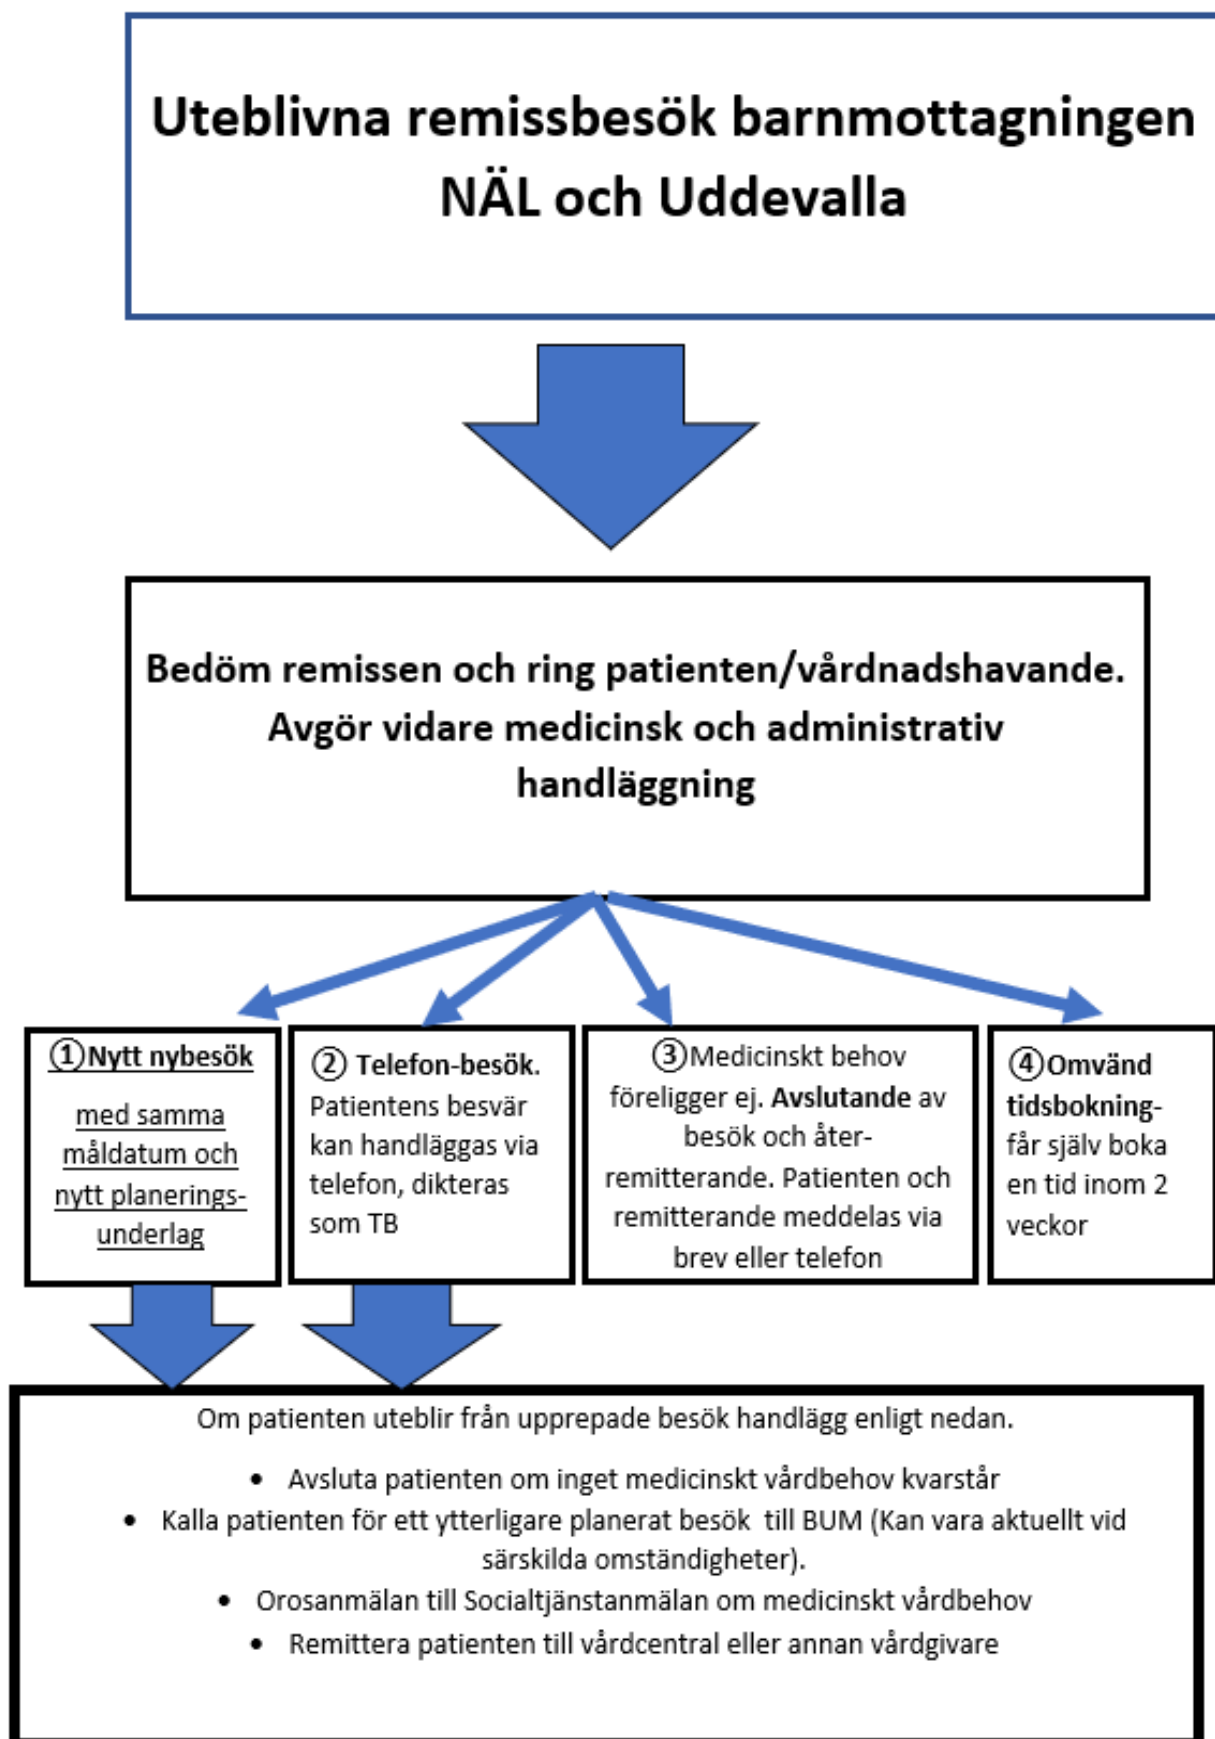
Uteblivna remissbesök barnmottagningen NÄL och Uddevalla

Bedöm remissen och ring patienten/vårdnadshavande. Avgör vidare medicinsk och administrativ handläggning

①Nytt nybesök

med samma måldatum och nytt planeringsunderlag

② Telefon-besök. Patientens besvär kan handläggas via telefon, dikteras som TB

③Medicinskt behov föreligger ej. Avslutande av besök och åter-remitterande. Patienten och remitterande meddelas via brev eller telefon

④Omvänd tidsbokning- får själv boka en tid inom 2 veckor

Om patienten uteblir från upprepade besök handlägg enligt nedan.

- Avsluta patienten om inget medicinskt vårdbehov kvarstår
- Kalla patienten för ett ytterligare planerat besök till BUM (Kan vara aktuellt vid särskilda omständigheter).
- Orosanmälan till Socialtjänstanmälan om medicinskt vårdbehov
- Remittera patienten till vårdcentral eller annan vårdgivare